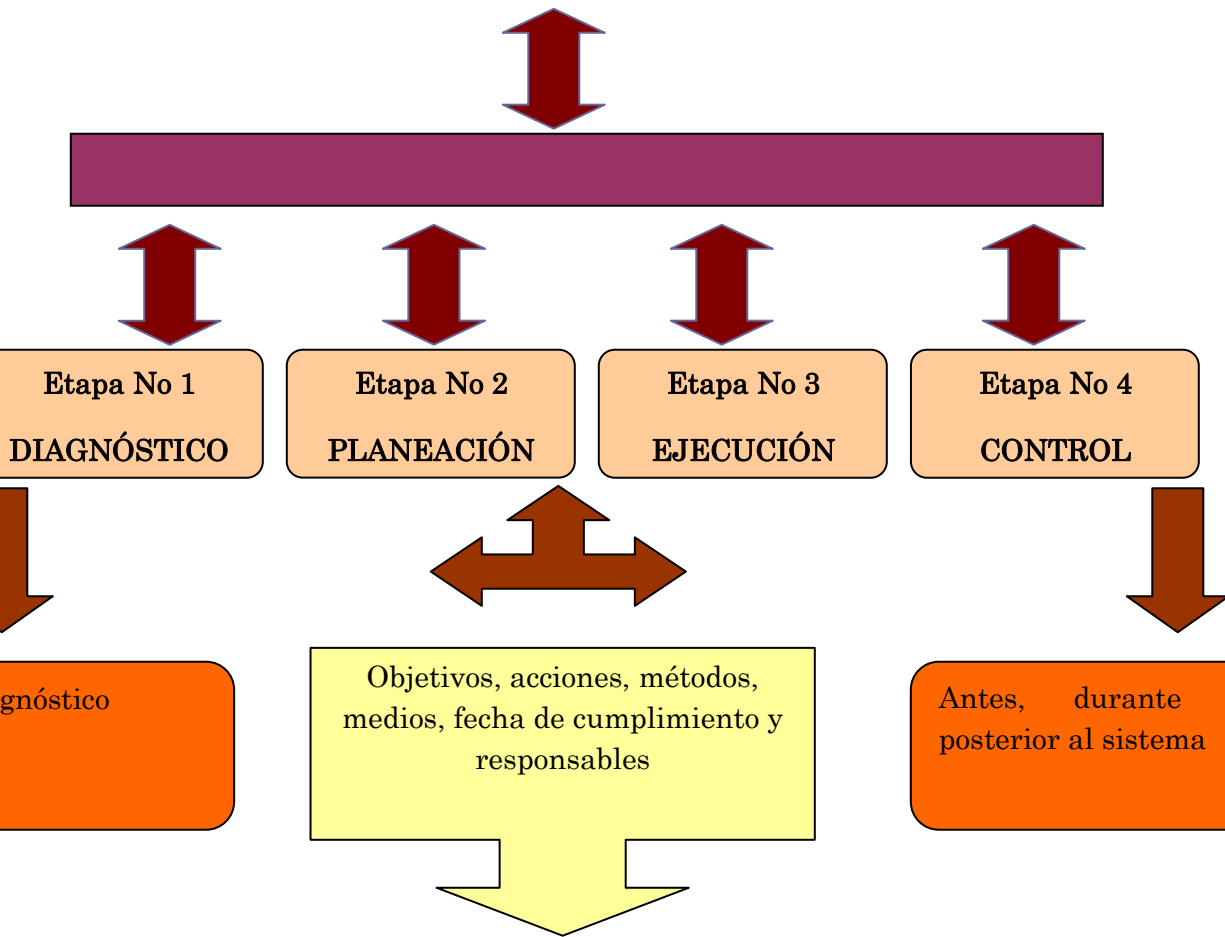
Etapa No 1
DIAGNÓSTICO

Etapa No 2
PLANEACIÓN

Etapa No 3
EJECUCIÓN

Etapa No 4
CONTROL

gnóstico

Objetivos, acciones, métodos, medios, fecha de cumplimiento y responsables

Antes, durante
posterior al sistema